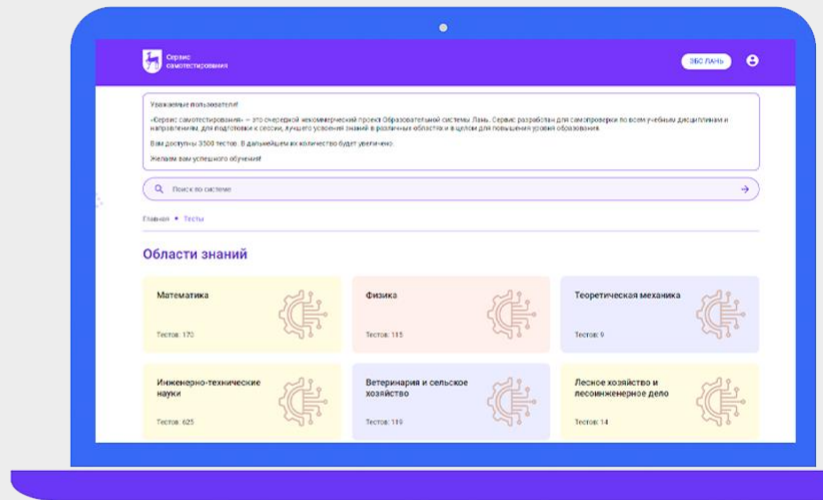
Сервис самотестирования

ЭБС ЛАНЬ

Уважаемые пользователи!

«Сервис самотестирования» — это очередной некоммерческий проект Образовательной системы Лань. Сервис разработан для самопроверки по всем учебным дисциплинам и направлениям, для подготовки к сессии, лучшего усвоения знаний в различных областях и в целом для повышения уровня образования.

Вам доступны 3500 тестов. В дальнейшем их количество будет увеличено.

Желаем вам успешного обучения!

Поиск по системе

Главная • Тесты

Области знаний

Математика

Тестов: 170

Физика

Тестов: 185

Теоретическая механика

Тестов: 9

Инженерно-технические науки

Тестов: 625

Ветеринария и сельское хозяйство

Тестов: 119

Лесное хозяйство и лесоинженерное дело

Тестов: 14